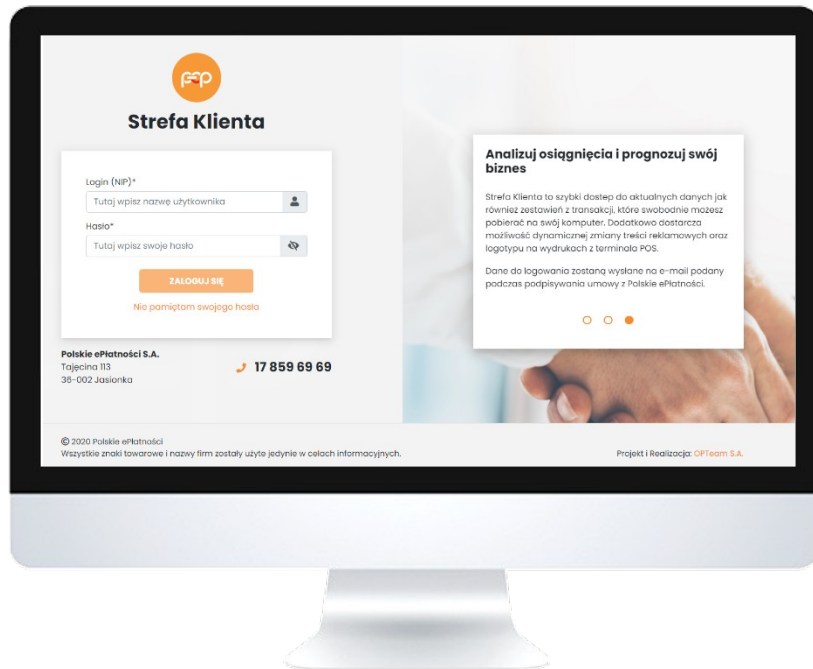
pep

Strefa Klienta

Login (NIP)*
Tutaj wpisz nazwę użytkownika
Hasło*
Tutaj wpisz swoje hasło
ZALOGUJ SIĘ
Nie pamiętam swojego hasła

Polskie ePłatności S.A.
Tajęcina 113
36-002 Jasionka

17 859 69 69

Analizuj osiągnięcia i prognozuj swój biznes

Strefa Klienta to szybki dostęp do aktualnych danych jak również zestawień z transakcji, które swobodnie możesz pobierać na swój komputer. Dodatkowo dostarcza możliwość dynamicznej zmiany treści reklamowych oraz logotypu na wydrukach z terminala POS.

Dane do logowania zostaną wysłane na e-mail podany podczas podpisywania umowy z Polskie ePłatności.

© 2020 Polskie ePłatności
Wszystkie znaki towarowe i nazwy firm zostały użyte jedynie w celach informacyjnych.

Projekt i Realizacja: OPTeam S.A.